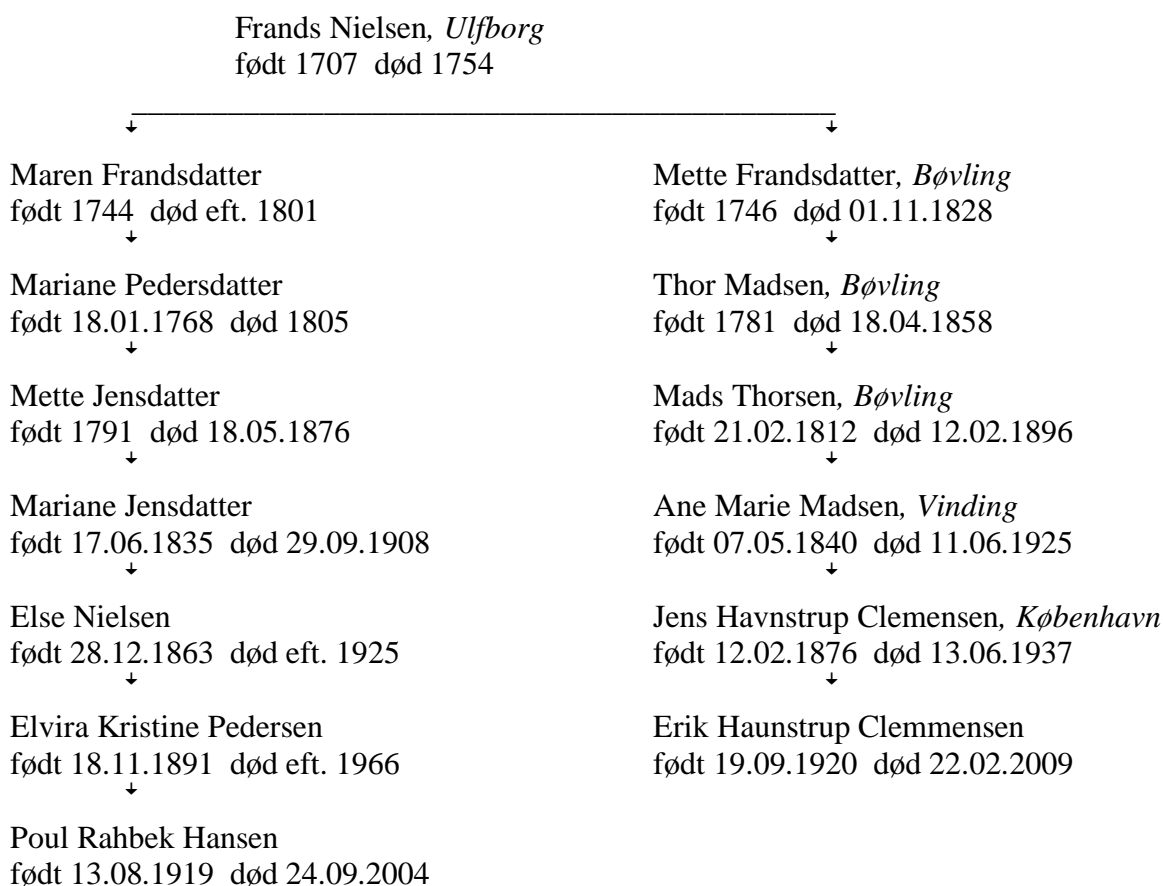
Frands Nielsen, *Ulfborg*
født 1707 død 1754

Maren Frandsdatter
født 1744 død eft. 1801

Mariane Pedersdatter
født 18.01.1768 død 1805

Mette Jensdatter
født 1791 død 18.05.1876

Mariane Jensdatter
født 17.06.1835 død 29.09.1908

Else Nielsen
født 28.12.1863 død eft. 1925

Elvira Kristine Pedersen
født 18.11.1891 død eft. 1966

Poul Rahbek Hansen
født 13.08.1919 død 24.09.2004

Mette Frandsdatter, *Bøvling*
født 1746 død 01.11.1828

Thor Madsen, *Bøvling*
født 1781 død 18.04.1858

Mads Thorsen, *Bøvling*
født 21.02.1812 død 12.02.1896

Ane Marie Madsen, *Vinding*
født 07.05.1840 død 11.06.1925

Jens Havnstrup Clemensen, *København*
født 12.02.1876 død 13.06.1937

Erik Haunstrup Clemmensen
født 19.09.1920 død 22.02.2009